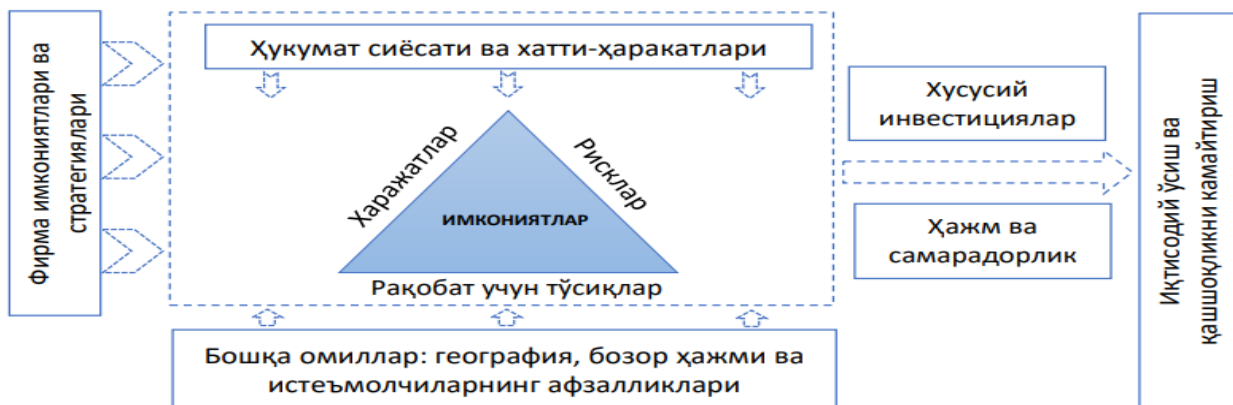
Фирма имкониятлари ва стратегиялари

Ҳукумат сиёсати ва хатти-ҳаракатлари

Харажатлар

Рисклар

ИМКОНИЯТЛАР

Рақобат учун тўсиқлар

Хусусий инвестициялар

Ҳажм ва самарадорлик

Иқтисодий ўсиш ва қашшоқликни камайтириш

Бошқа омиллар: география, бозор ҳажми ва истеъмолчиларнинг афзалликлари